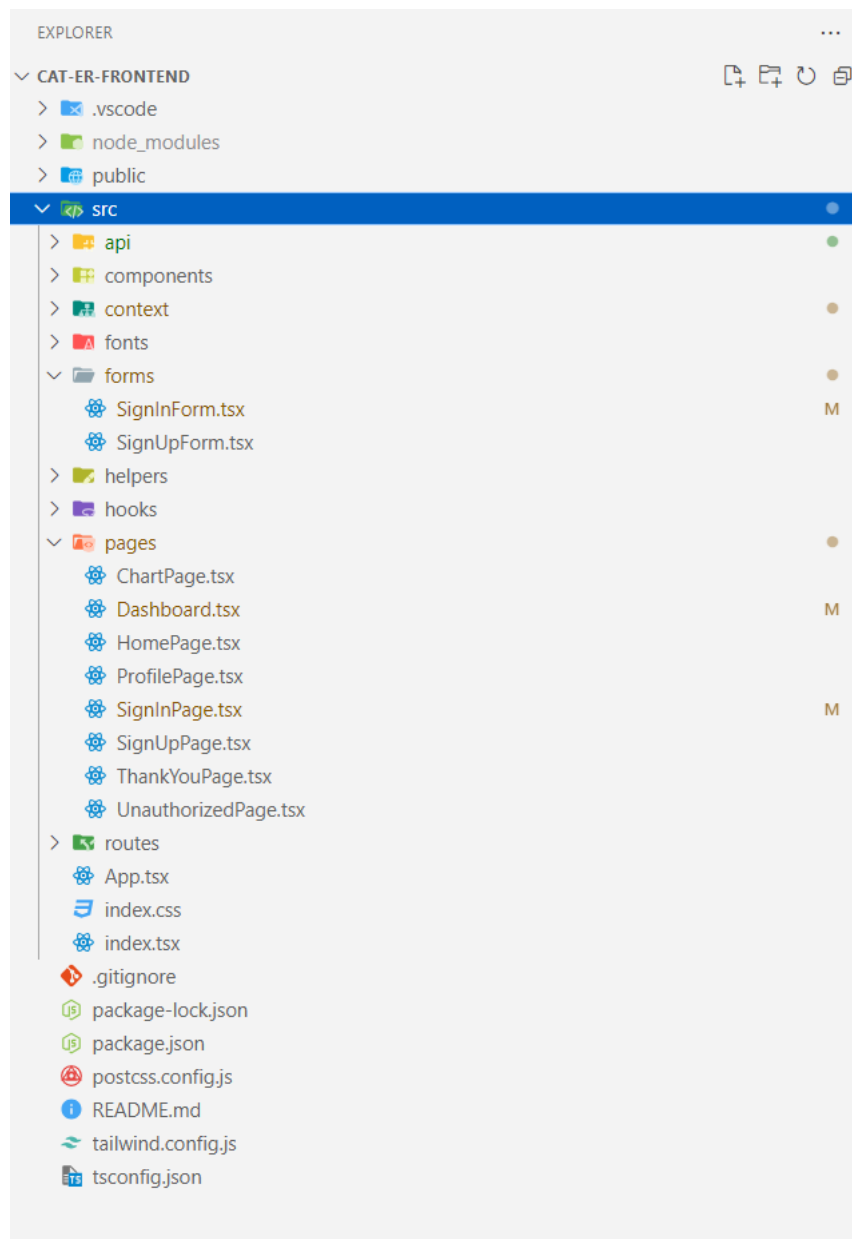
EXPLORER ...

CAT-ER-FRONTEND

.vscode
node_modules
public
src
api
components
context
fonts
forms
SignInForm.tsx M
SignUpForm.tsx
helpers
hooks
pages
ChartPage.tsx
Dashboard.tsx M
HomePage.tsx
ProfilePage.tsx
SignInPage.tsx M
SignUpPage.tsx
ThankYouPage.tsx
UnauthorizedPage.tsx
routes
App.tsx
index.css
index.tsx
.gitignore
package-lock.json
package.json
postcss.config.js
README.md
tailwind.config.js
tsconfig.json